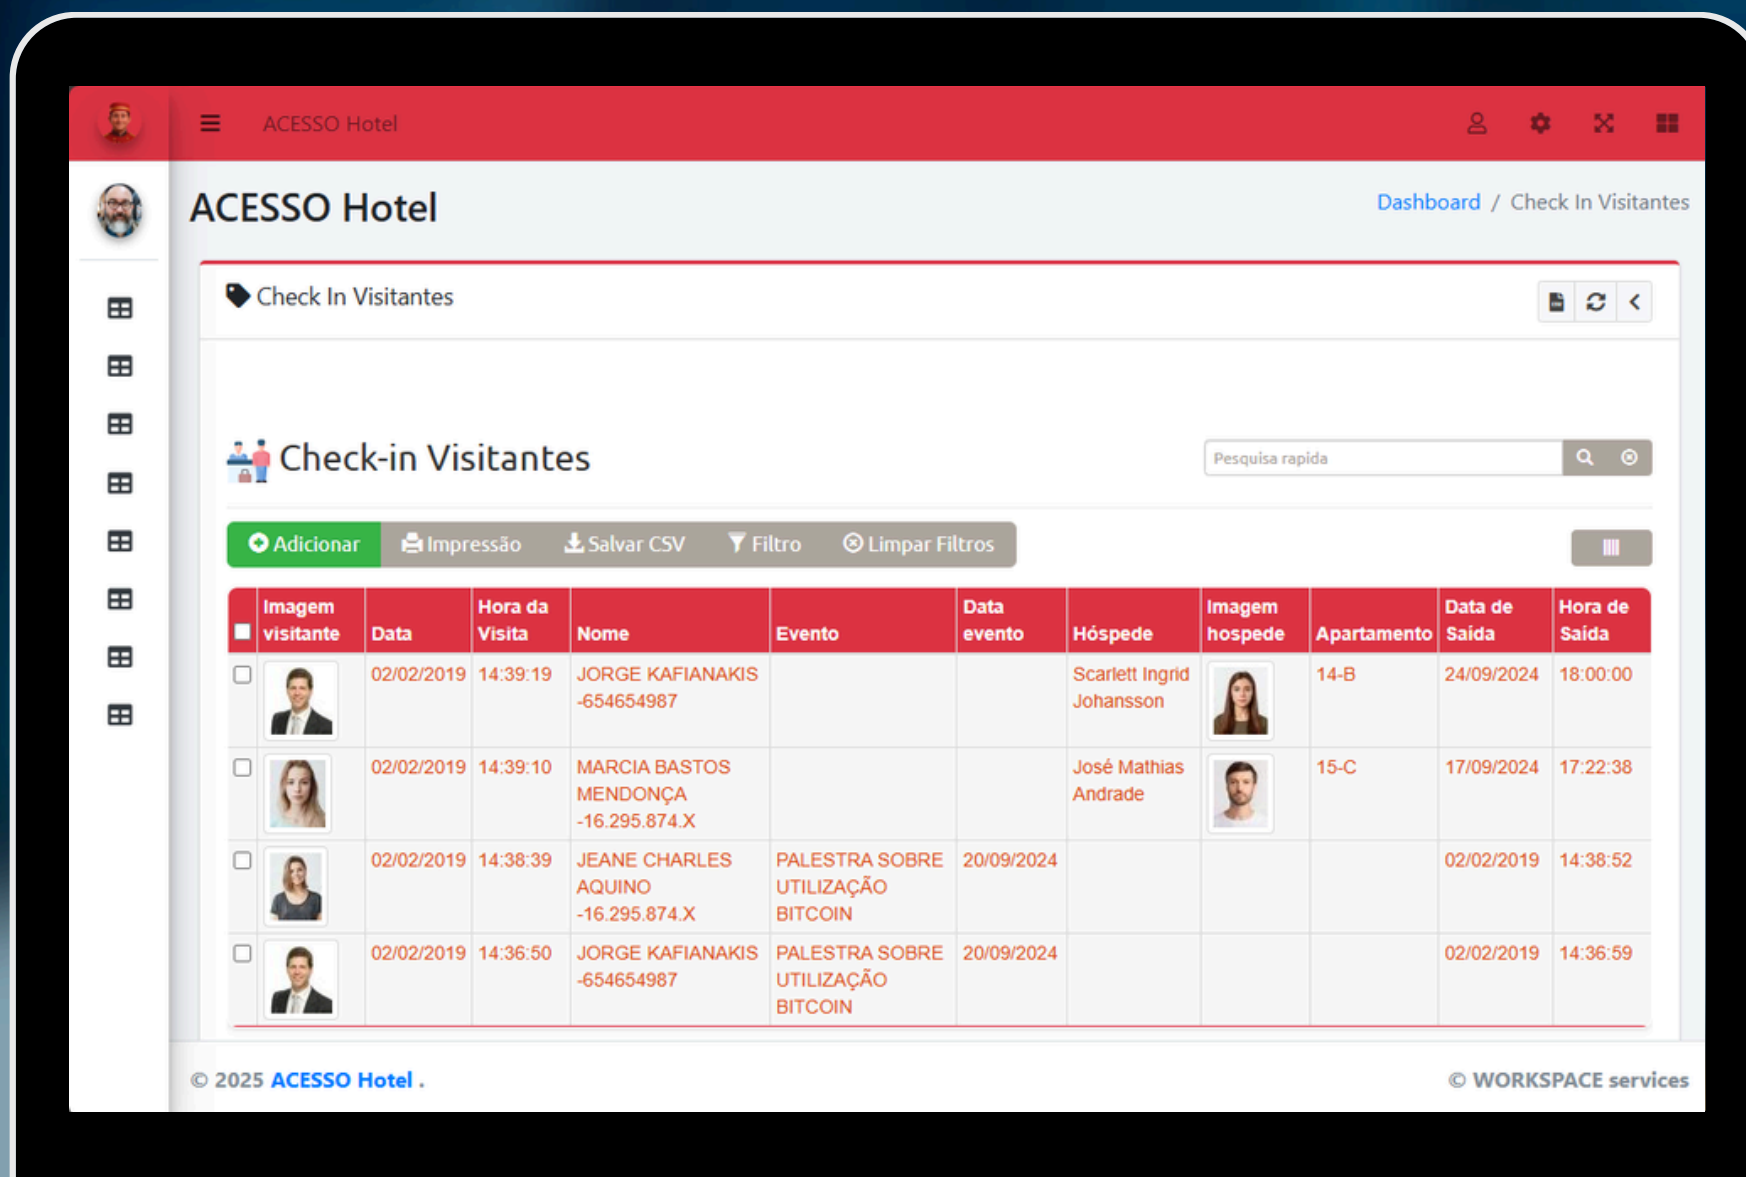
ACESSO Hotel

ACESSO Hotel

Dashboard / Check In Visitantes

Check In Visitantes

Check-in Visitantes

Pesquisa rapida

Adicionar Impressão Salvar CSV Filtro Limpar Filtros

| | Imagem visitante | Data | Hora da Visita | Nome | Evento | Data evento | Hóspede | Imagem hospede | Apartamento | Data de Saída | Hora de Saída |
|---|---|---|---|---|---|---|---|---|---|---|---|
| | | 02/02/2019 | 14:39:19 | JORGE KAFIANAKIS -654654987 | | | Scarlett Ingrid Johansson | | 14-B | 24/09/2024 | 18:00:00 |
| | | 02/02/2019 | 14:39:10 | MARCIA BASTOS MENDONÇA -16.295.874.X | | | José Mathias Andrade | | 15-C | 17/09/2024 | 17:22:38 |
| | | 02/02/2019 | 14:38:39 | JEANE CHARLES AQUINO -16.295.874.X | PALESTRA SOBRE UTILIZAÇÃO BITCOIN | 20/09/2024 | | | | 02/02/2019 | 14:38:52 |
| | | 02/02/2019 | 14:36:50 | JORGE KAFIANAKIS -654654987 | PALESTRA SOBRE UTILIZAÇÃO BITCOIN | 20/09/2024 | | | | 02/02/2019 | 14:36:59 |

© 2025 ACESSO Hotel .

© WORKSPACE services